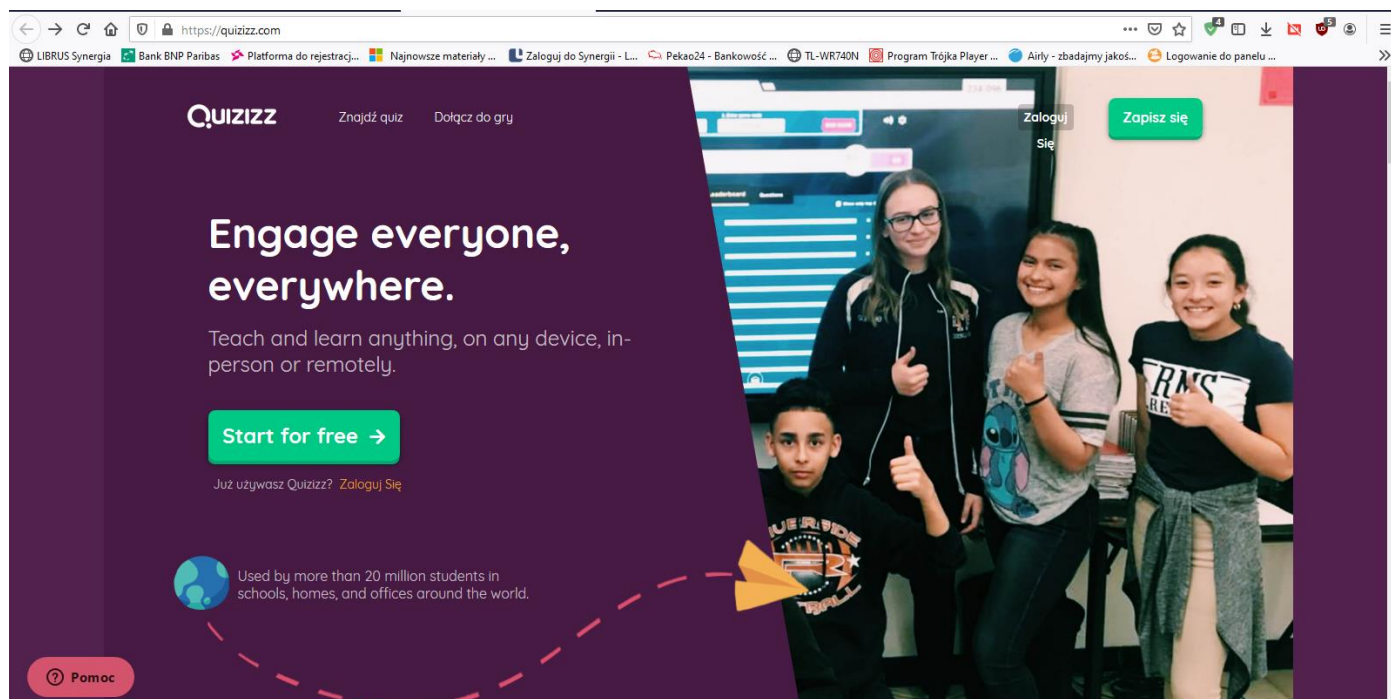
https://quizizz.com

LIBRUS Synergia | Bank BNP Paribas | Platforma do rejestracj... | Najnowsze materiały ... | Zaloguj do Synergii - L... | Pekao24 - Bankowość ... | TL-WR740N | Program Trójka Player ... | Airly - zbadajmy jakoś... | Logowanie do panelu ...

QUIZIZZ Znajdź quiz Dołącz do gry Zaloguj Się Zapisz się

Engage everyone, everywhere.

Teach and learn anything, on any device, in-person or remotely.

Start for free →

Już używasz Quizizz? Zaloguj Się

Used by more than 20 million students in schools, homes, and offices around the world.

Pomoc